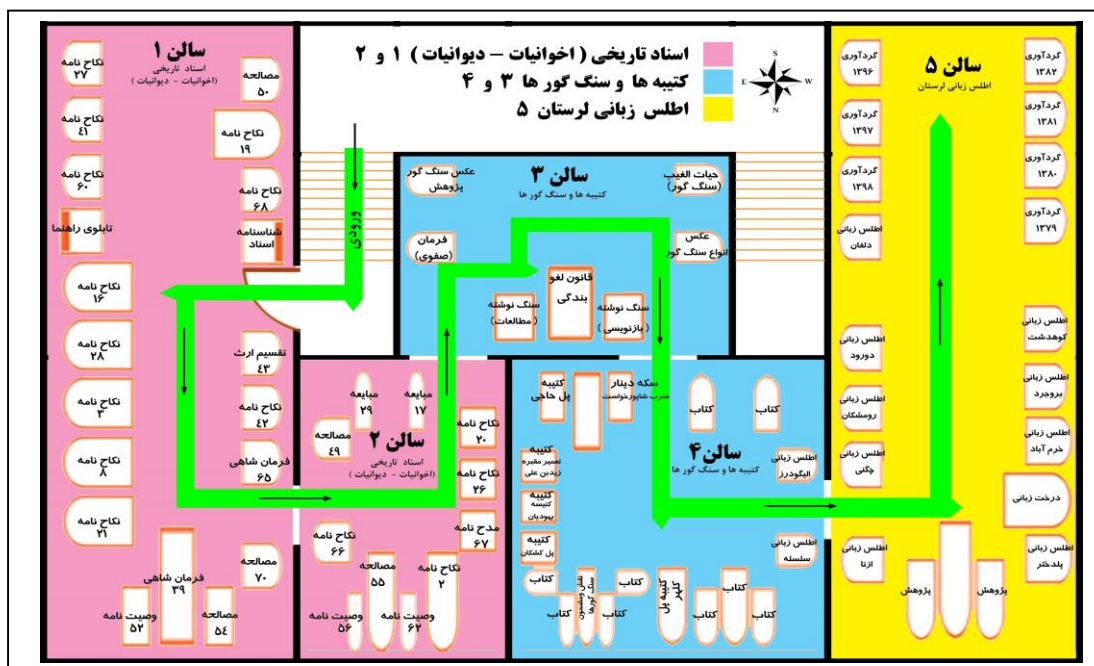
اسناد تاریخی ( اخوانیات - دیوانیات ) ۱ و ۲
کتیبه ها و سنگ گور ها ۳ و ۴
اطلس زبانی لرستان ۵

S E W N

سالن ۱
اسناد تاریخی (اخوانیات - دیوانیات)
نکاح نامه ۲۷
مصالحه ۵۰
نکاح نامه ۴۱
نکاح نامه ۱۹
نکاح نامه ۶۰
نکاح نامه ۶۸
تابلوی راهنما
شناسنامه اسناد
نکاح نامه ۱۶
نکاح نامه ۲۸
تقسیم ارث ۴۳
نکاح نامه ۴
نکاح نامه ۴۲
نکاح نامه ۸
فرمان شاهی ۶۵
نکاح نامه ۳۱
مصالحه ۷۰
فرمان شاهی ۳۹
وصیت نامه ۵۲
مصالحه ۵۴

ورودی

سالن ۳
کتیبه ها و سنگ گور ها
عکس سنگ گور پژوهش
حیات الغیب (سنگ گور)
فرمان (صفوی)
عکس انواع سنگ گور
قانون لغو بندگی
سنگ نوشته ( مطالعات)
سنگ نوشته ( بازنویسی)

سالن ۲
اسناد تاریخی (اخوانیات - دیوانیات)
مبایعه ۲۹
مبایعه ۱۷
مصالحه ۴۹
نکاح نامه ۲۰
نکاح نامه ۲۶
مدح نامه ۶۷
نکاح نامه ۶۶
مصالحه ۵۵
نکاح نامه ۲
وصیت نامه ۵۶
وصیت نامه ۶۲

سالن ۴
کتیبه ها و سنگ گور ها
کتیبه پل حاجی
سکه دینار ضرب شاپورخواست
کتاب
کتاب
کتیبه تعمیر مقبره زیدبن علی
کتیبه کتیبه بیودیان
کتیبه پل کشکان
کتاب
نقش ونشون سنگ گورها
کتاب
کتیبه پل کلهر
کتاب
کتاب
کتاب
کتاب
کتاب
اطلس زبانی الیگودرز
اطلس زبانی سلسله

سالن ۵
اطلس زبانی لرستان
گردآوری ۱۳۹۶
گردآوری ۱۳۸۲
گردآوری ۱۳۹۷
گردآوری ۱۳۸۱
گردآوری ۱۳۹۸
گردآوری ۱۳۸۰
گردآوری ۱۳۷۹
اطلس زبانی دلفان
اطلس زبانی کوهدشت
اطلس زبانی دورود
اطلس زبانی بروجرد
اطلس زبانی رومشکان
اطلس زبانی خرم آباد
اطلس زبانی چگنی
درخت زبانی
اطلس زبانی ازنا
اطلس زبانی پلدختر
پژوهش
پژوهش